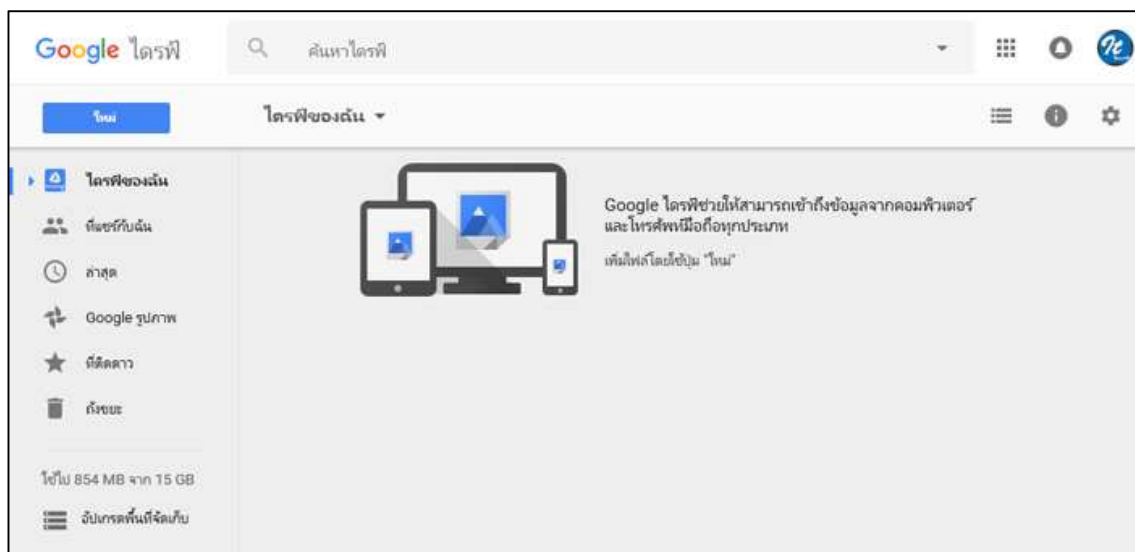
Google ไดรฟ์

ค้นหาไดรฟ์

ใหม่

ไดรฟ์ของฉัน ▾

ไดรฟ์ของฉัน

ที่แชร์กับฉัน

ล่าสุด

Google รูปภาพ

ที่ติดดาว

ถังขยะ

ใช้ไป 854 MB จาก 15 GB

อัปเกรดพื้นที่จัดเก็บ

Google ไดรฟ์ช่วยให้สามารถเข้าถึงข้อมูลจากคอมพิวเตอร์และโทรศัพท์มือถือทุกประเภท

เพิ่มไฟล์โดยใช้ปุ่ม "ใหม่"